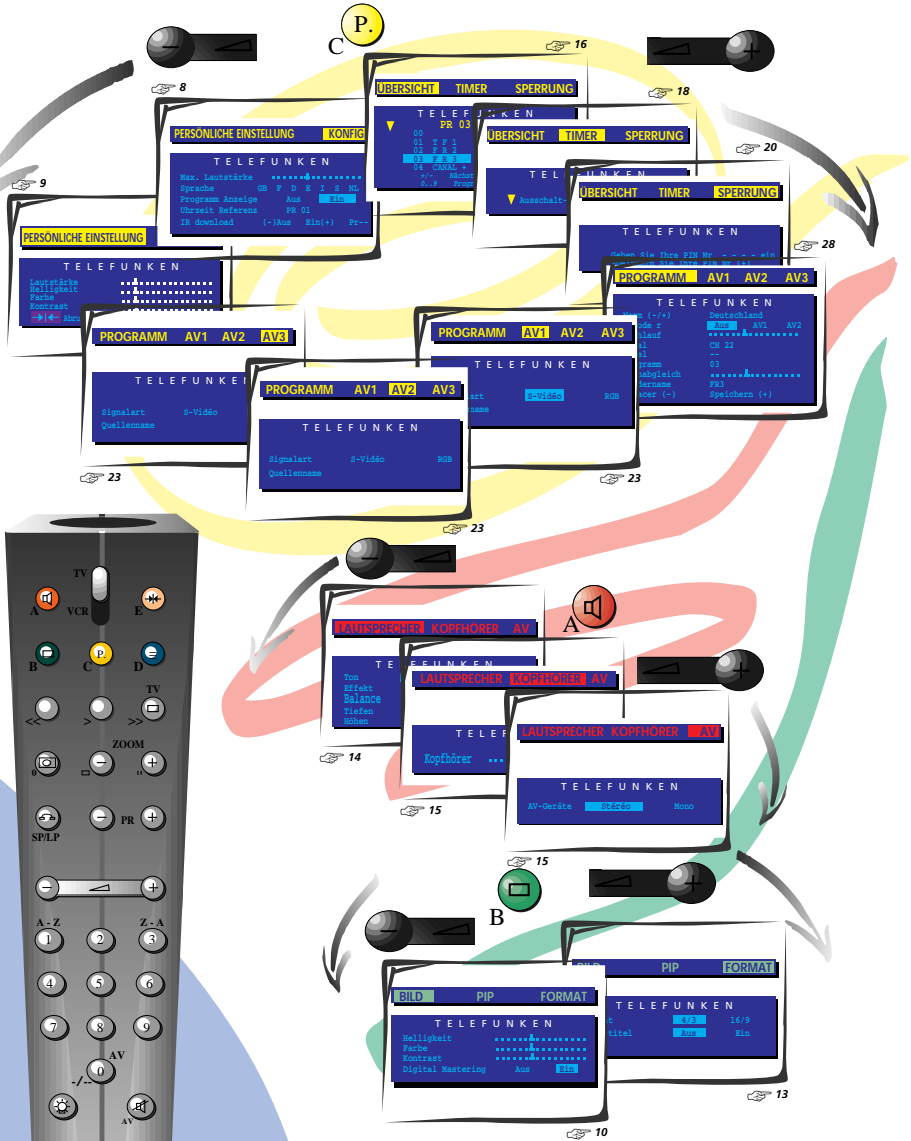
C
P.
☞ 16
☞ 8
☞ 18
ÜBERSICHT TIMER SPERRUNG
T E L E F U N K E N
PR 03
00
01 T F 1
02 F R 2
03 F R 3
04 CANAL +
+/- Nächst
0..9 Progr
PERSÖNLICHE EINSTELLUNG KONFIG
T E L E F U N K E N
Max. Lautstärke
Sprache GB F D E I S NL
Programm Anzeige Aus Ein
Uhrseit Referenz PR 01
IR download (-)Aus Ein(+) Pr--
ÜBERSICHT TIMER SPERRUNG
T E L E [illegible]
Ausschalt-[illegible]
☞ 20
ÜBERSICHT TIMER SPERRUNG
T E L E F U N K E N
Geben Sie Ihre PIN Nr. - - - - ein
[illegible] Sie Ihre PIN Nr (+)
☞ 28
☞ 9
PERSÖNLICHE EINSTELLUNG
T E L E F U N K E N
Lautstärke
Helligkeit
Farbe
Kontrast
Abru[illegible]
PROGRAMM AV1 AV2 AV3
T E L E F U N K E N
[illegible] (-/+) Deutschland
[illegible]de r Aus AV1 AV2
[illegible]lauf
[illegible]l CH 22
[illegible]l --
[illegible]ramm 03
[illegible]abgleich
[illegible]ername FR3
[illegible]acer (-) Speichern (+)
PROGRAMM AV1 AV2 AV3
T E L E F U N K E N
Signalart S-Vidéo
Quellenname
PROGRAMM AV1 AV2 AV3
T E L E F U N K E N
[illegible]art S-Vidéo RGB
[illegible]name
PROGRAMM AV1 AV2 AV3
T E L E F U N K E N
Signalart S-Vidéo RGB
Quellenname
☞ 23
☞ 23
☞ 23
TV
VCR
A
E
B
C
D
P.
TV
<<
>
>>
ZOOM
0
SP/LP
PR
A - Z
Z - A
1 2 3
4 5 6
7 8 9
AV
0
-/--
AV
A
LAUTSPRECHER KOPFHÖRER AV
T E L E F U N K E N
Ton
Effekt
Balance
Tiefen
Höhen
LAUTSPRECHER KOPFHÖRER AV
T E L E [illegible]
Kopfhörer
LAUTSPRECHER KOPFHÖRER AV
T E L E F U N K E N
AV-Geräte Stéréo Mono
☞ 14
☞ 15
☞ 15
B
BILD PIP FORMAT
T E L E F U N K E N
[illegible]t 4/3 16/9
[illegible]titel Aus Ein
BILD PIP FORMAT
T E L E F U N K E N
Helligkeit
Farbe
Kontrast
Digital Mastering Aus Ein
☞ 13
☞ 10